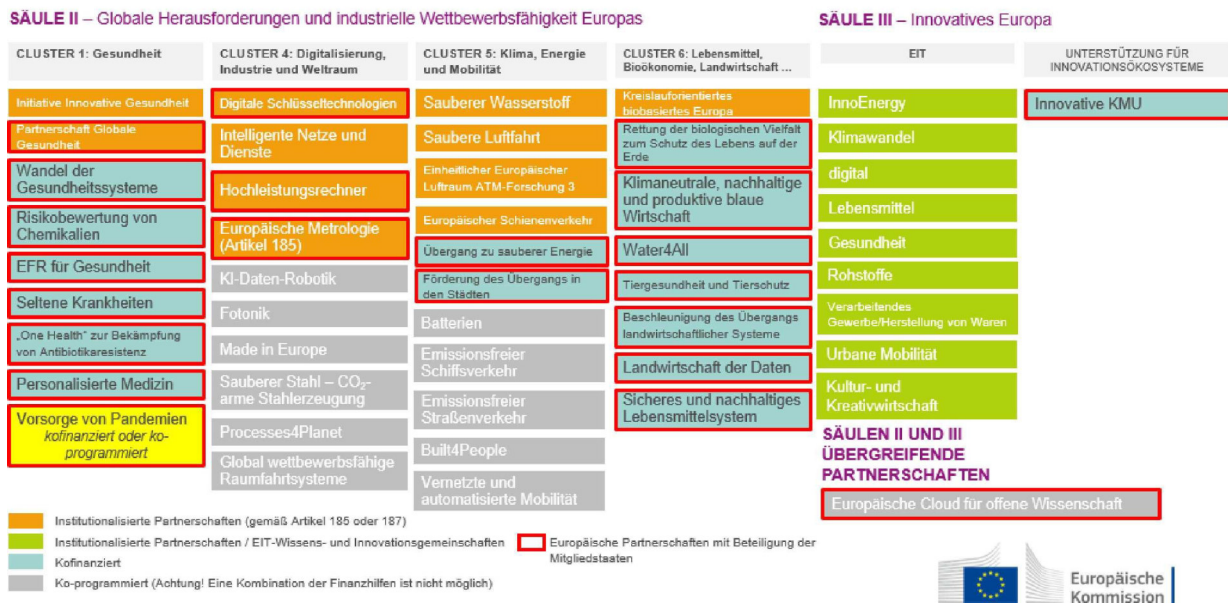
SÄULE II – Globale Herausforderungen und industrielle Wettbewerbsfähigkeit Europas

CLUSTER 1: Gesundheit

Initiative Innovative Gesundheit

Partnerschaft Globale Gesundheit

Wandel der Gesundheitssysteme

Risikobewertung von Chemikalien

EFR für Gesundheit

Seltene Krankheiten

„One Health" zur Bekämpfung von Antibiotikaresistenz

Personalisierte Medizin

Vorsorge von Pandemien *kofinanziert oder ko-programmiert*

CLUSTER 4: Digitalisierung, Industrie und Weltraum

Digitale Schlüsseltechnologien

Intelligente Netze und Dienste

Hochleistungsrechner

Europäische Metrologie (Artikel 185)

KI-Daten-Robotik

Fotonik

Made in Europe

Sauberer Stahl – $CO_2$-arme Stahlerzeugung

Processes4Planet

Global wettbewerbsfähige Raumfahrtsysteme

CLUSTER 5: Klima, Energie und Mobilität

Sauberer Wasserstoff

Saubere Luftfahrt

Einheitlicher Europäischer Luftraum ATM-Forschung 3

Europäischer Schienenverkehr

Übergang zu sauberer Energie

Förderung des Übergangs in den Städten

Batterien

Emissionsfreier Schiffsverkehr

Emissionsfreier Straßenverkehr

Built4People

Vernetzte und automatisierte Mobilität

CLUSTER 6: Lebensmittel, Bioökonomie, Landwirtschaft ...

Kreislauforientiertes biobasiertes Europa

Rettung der biologischen Vielfalt zum Schutz des Lebens auf der Erde

Klimaneutrale, nachhaltige und produktive blaue Wirtschaft

Water4All

Tiergesundheit und Tierschutz

Beschleunigung des Übergangs landwirtschaftlicher Systeme

Landwirtschaft der Daten

Sicheres und nachhaltiges Lebensmittelsystem

SÄULE III – Innovatives Europa

EIT

InnoEnergy

Klimawandel

digital

Lebensmittel

Gesundheit

Rohstoffe

Verarbeitendes Gewerbe/Herstellung von Waren

Urbane Mobilität

Kultur- und Kreativwirtschaft

UNTERSTÜTZUNG FÜR INNOVATIONSÖKOSYSTEME

Innovative KMU

SÄULEN II UND III ÜBERGREIFENDE PARTNERSCHAFTEN

Europäische Cloud für offene Wissenschaft

Institutionalisierte Partnerschaften (gemäß Artikel 185 oder 187)

Institutionalisierte Partnerschaften / EIT-Wissens- und Innovationsgemeinschaften

Kofinanziert

Ko-programmiert (Achtung! Eine Kombination der Finanzhilfen ist nicht möglich)

Europäische Partnerschaften mit Beteiligung der Mitgliedstaaten

Europäische Kommission